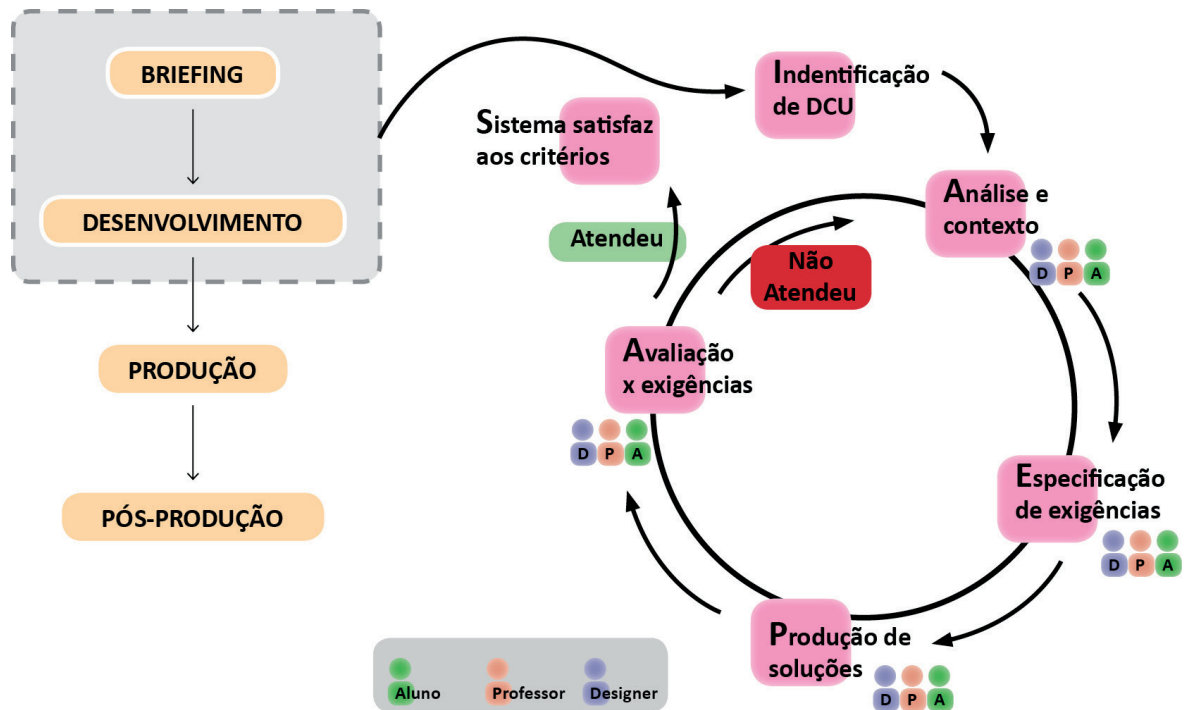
BRIEFING

DESENVOLVIMENTO

PRODUÇÃO

PÓS-PRODUÇÃO

Indentificação de DCU

Sistema satisfaz aos critérios

Atendeu

Não Atendeu

Análise e contexto

D P A

Avaliação x exigências

D P A

Especificação de exigências

D P A

Produção de soluções

D P A

Aluno
Professor
Designer